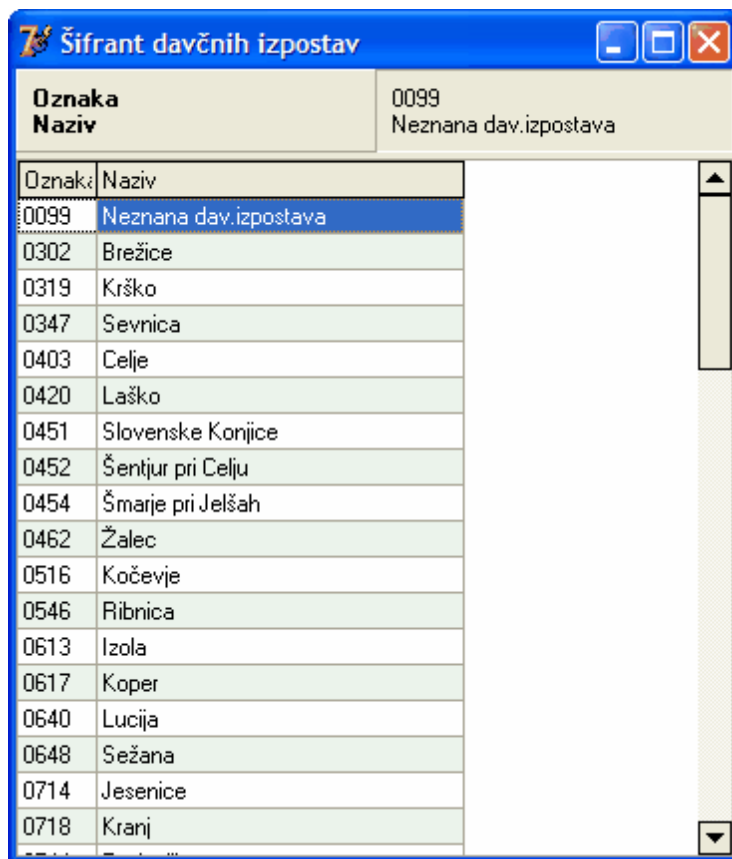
Šifrant davčnih izpostav

Oznaka
Naziv

0099
Neznana dav.izpostava

| Oznaka | Naziv |
|---|---|
| 0099 | Neznana dav.izpostava |
| 0302 | Brežice |
| 0319 | Krško |
| 0347 | Sevnica |
| 0403 | Celje |
| 0420 | Laško |
| 0451 | Slovenske Konjice |
| 0452 | Šentjur pri Celju |
| 0454 | Šmarje pri Jelšah |
| 0462 | Žalec |
| 0516 | Kočevje |
| 0546 | Ribnica |
| 0613 | Izola |
| 0617 | Koper |
| 0640 | Lucija |
| 0648 | Sežana |
| 0714 | Jesenice |
| 0718 | Kranj |
| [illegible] | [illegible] |